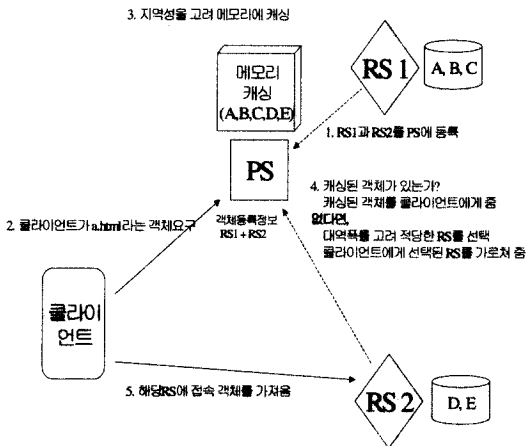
3. 지역성을 고려 메모리에 캐싱

메모리 캐싱 (A,B,C,D,E)

RS 1

A, B, C

1. RS1과 RS2를 PS에 등록

PS

4. 캐싱된 객체가 있는가?
캐싱된 객체를 클라이언트에게 줌
없다면,
대역폭을 고려 적당한 RS를 선택
클라이언트에게 선택된 RS를 가르쳐 줌

2. 클라이언트가 a.html이라는 객체요구

객체등록정보
RS1 + RS2

클라이언트

5. 해당RS에 접속 객체를 가져옴

RS 2

D, E